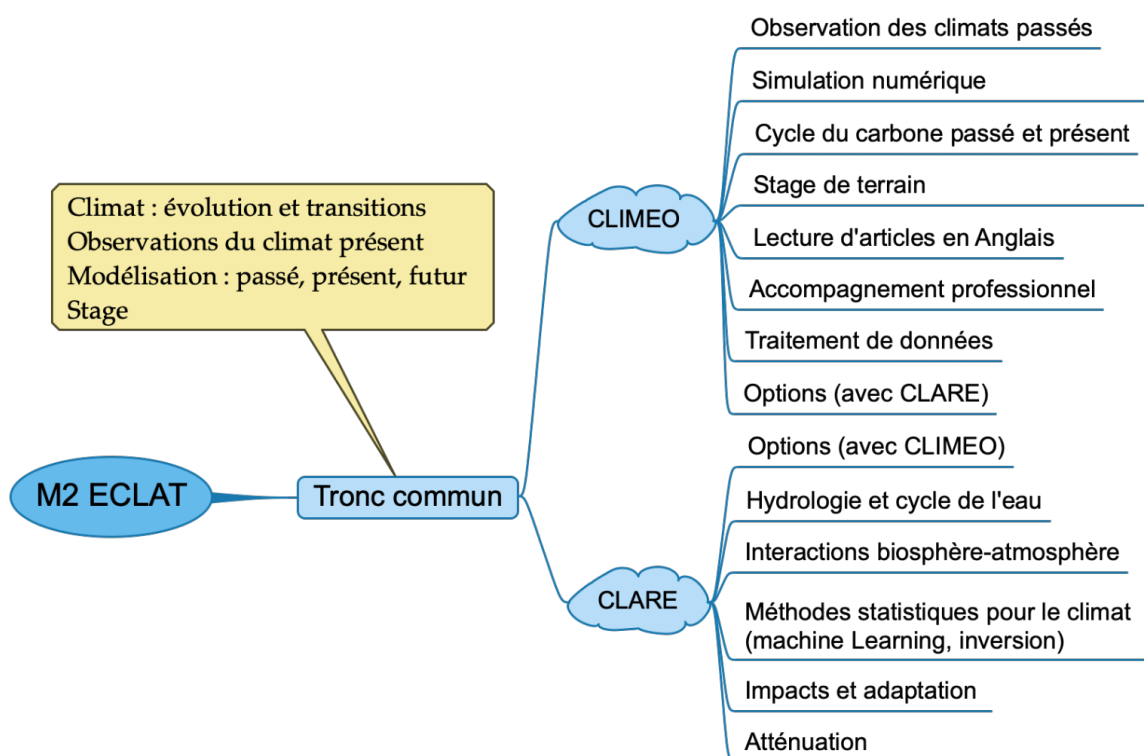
M2 ECLAT

Tronc commun

Climat : évolution et transitions
Observations du climat présent
Modélisation : passé, présent, futur
Stage

CLIMEO

Observation des climats passés

Simulation numérique

Cycle du carbone passé et présent

Stage de terrain

Lecture d'articles en Anglais

Accompagnement professionnel

Traitement de données

Options (avec CLARE)

CLARE

Options (avec CLIMEO)

Hydrologie et cycle de l'eau

Interactions biosphère-atmosphère

Méthodes statistiques pour le climat (machine Learning, inversion)

Impacts et adaptation

Atténuation